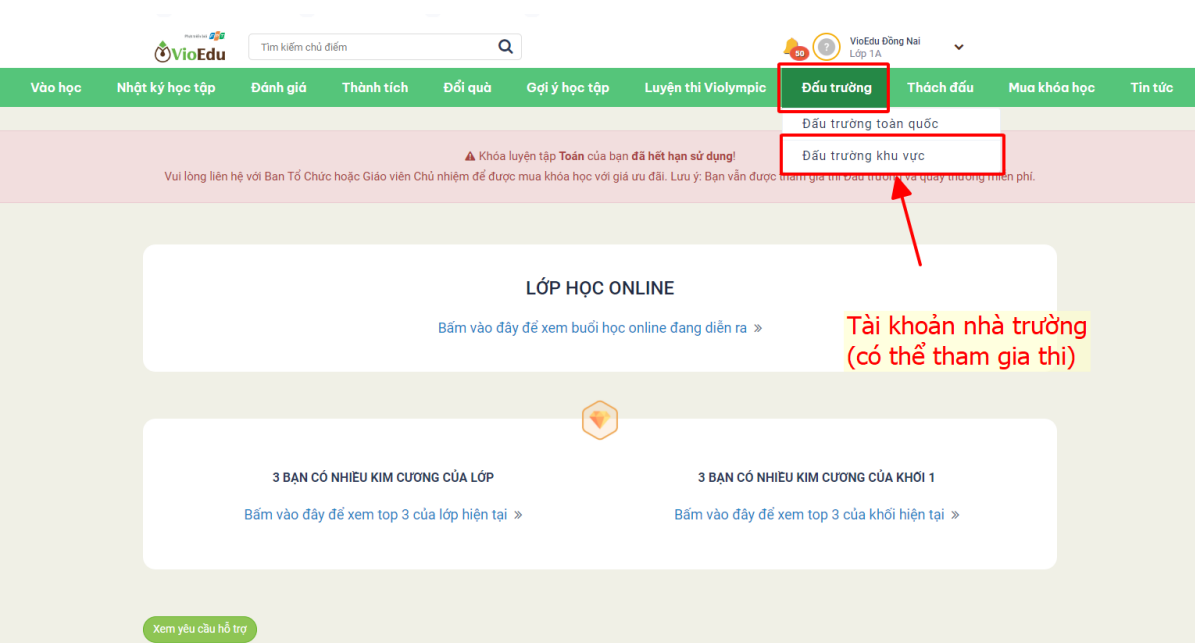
VioEdu

Tìm kiếm chủ điểm

50

VioEdu Đồng Nai
Lớp 1A

Vào học | Nhật ký học tập | Đánh giá | Thành tích | Đổi quà | Gợi ý học tập | Luyện thi Violympic | Đấu trường | Thách đấu | Mua khóa học | Tin tức

Đấu trường toàn quốc
Đấu trường khu vực

Khóa luyện tập **Toán** của bạn **đã hết hạn sử dụng**!
Vui lòng liên hệ với Ban Tổ Chức hoặc Giáo viên Chủ nhiệm để được mua khóa học với giá ưu đãi. Lưu ý: Bạn vẫn được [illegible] tham gia thi Đấu trường và quay thưởng miễn phí.

LỚP HỌC ONLINE

Bấm vào đây để xem buổi học online đang diễn ra »

Tài khoản nhà trường
(có thể tham gia thi)

3 BẠN CÓ NHIỀU KIM CƯƠNG CỦA LỚP

Bấm vào đây để xem top 3 của lớp hiện tại »

3 BẠN CÓ NHIỀU KIM CƯƠNG CỦA KHỐI 1

Bấm vào đây để xem top 3 của khối hiện tại »

Xem yêu cầu hỗ trợ